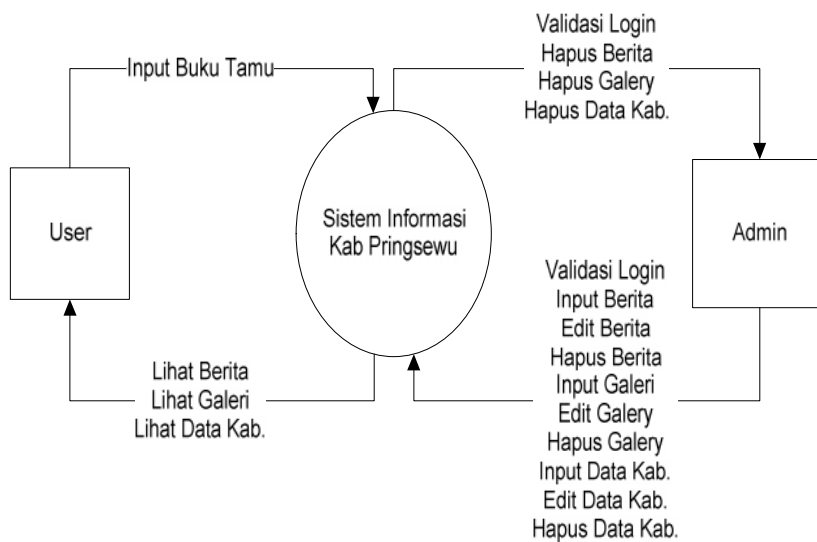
Input Buku Tamu

Validasi Login
Hapus Berita
Hapus Galery
Hapus Data Kab.

User

Sistem Informasi
Kab Pringsewu

Admin

Validasi Login
Input Berita
Edit Berita
Hapus Berita
Input Galeri
Edit Galery
Hapus Galery
Input Data Kab.
Edit Data Kab.
Hapus Data Kab.

Lihat Berita
Lihat Galeri
Lihat Data Kab.